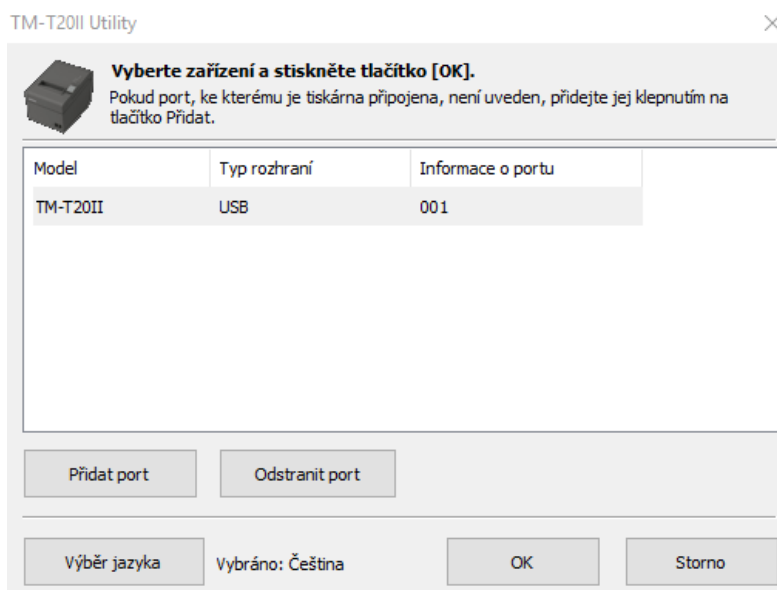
TM-T20II Utility

Vyberte zařízení a stiskněte tlačítko [OK].
Pokud port, ke kterému je tiskárna připojena, není uveden, přidejte jej klepnutím na tlačítko Přidat.

| Model | Typ rozhraní | Informace o portu |
|---|---|---|
| TM-T20II | USB | 001 |

Přidat port

Odstranit port

Výběr jazyka

Vybráno: Čeština

OK

Storno